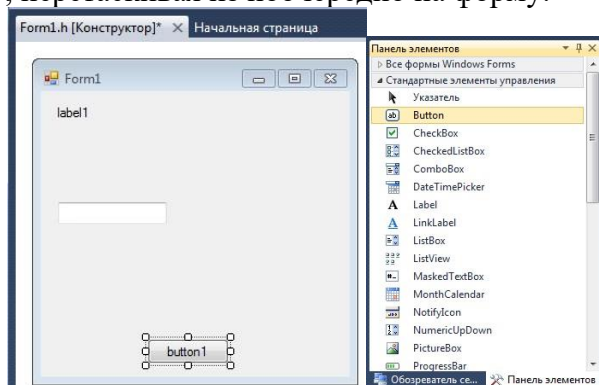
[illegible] перетаскивая ее посередине на форму.

Form1.h [Конструктор]* × Начальная страница

Form1

label1

button1

Панель элементов

▷ Все формы Windows Forms

◢ Стандартные элементы управления

Указатель

Button

CheckBox

CheckedListBox

ComboBox

DateTimePicker

Label

LinkLabel

ListBox

ListView

MaskedTextBox

MonthCalendar

NotifyIcon

NumericUpDown

PictureBox

ProgressBar

Обозреватель се...

Панель элементов